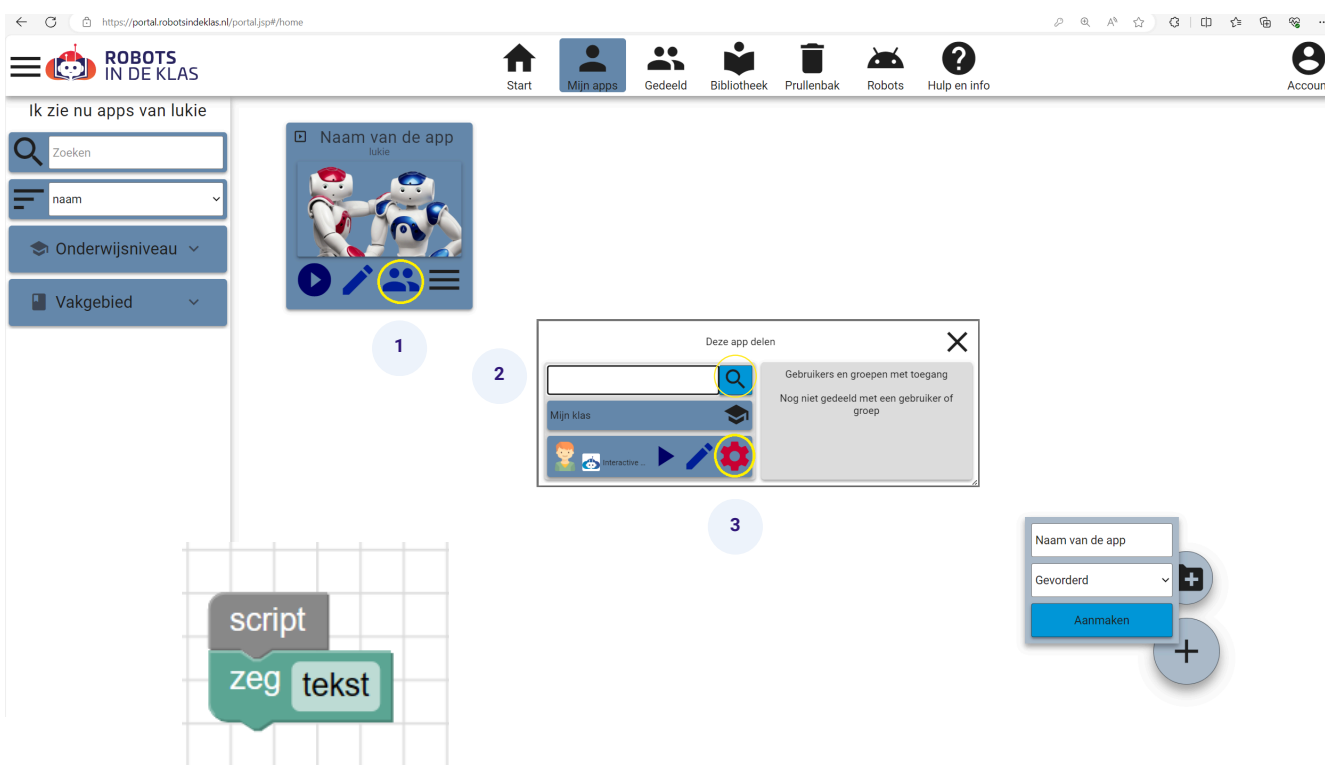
https://portal.robotsindeklas.nl/portal.jsp#/home

ROBOTS IN DE KLAS

Start Mijn apps Gedeeld Bibliotheek Prullenbak Robots Hulp en info Accoun

Ik zie nu apps van lukie

Zoeken

naam

Onderwijsniveau

Vakgebied

Naam van de app
lukie

1

2

Deze app delen

Mijn klas

Interactive ...

Gebruikers en groepen met toegang

Nog niet gedeeld met een gebruiker of groep

3

Naam van de app

Gevorderd

Aanmaken

script

zeg tekst